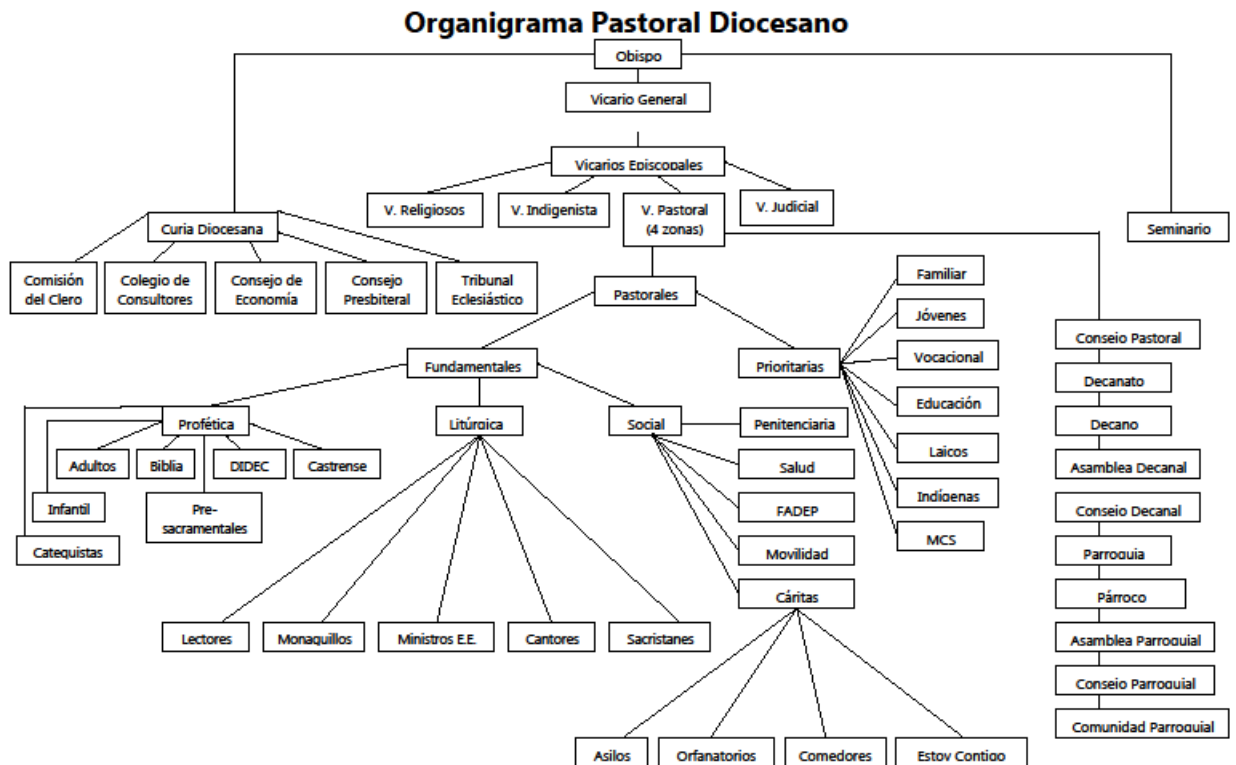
Organigrama Pastoral Diocesano

Obispo

Vicario General

Vicarios Episcopales

V. Religiosos

V. Indigenista

V. Pastoral (4 zonas)

V. Judicial

Curia Diocesana

Seminario

Comisión del Clero

Colegio de Consultores

Consejo de Economía

Consejo Presbiteral

Tribunal Eclesiástico

Pastorales

Familiar

Jóvenes

Vocacional

Educación

Laicos

Indígenas

MCS

Fundamentales

Prioritarias

Consejo Pastoral

Decanato

Decano

Asamblea Decanal

Consejo Decanal

Parroquia

Párroco

Asamblea Parroquial

Consejo Parroquial

Comunidad Parroquial

Profética

Litúrgica

Social

Penitenciaria

Salud

FADEP

Movilidad

Cáritas

Adultos

Biblia

DIDEC

Castrense

Infantil

Pre-sacramentales

Catequistas

Lectores

Monaquillos

Ministros E.E.

Cantores

Sacristanes

Asilos

Orfanatorios

Comedores

Estoy Contigo